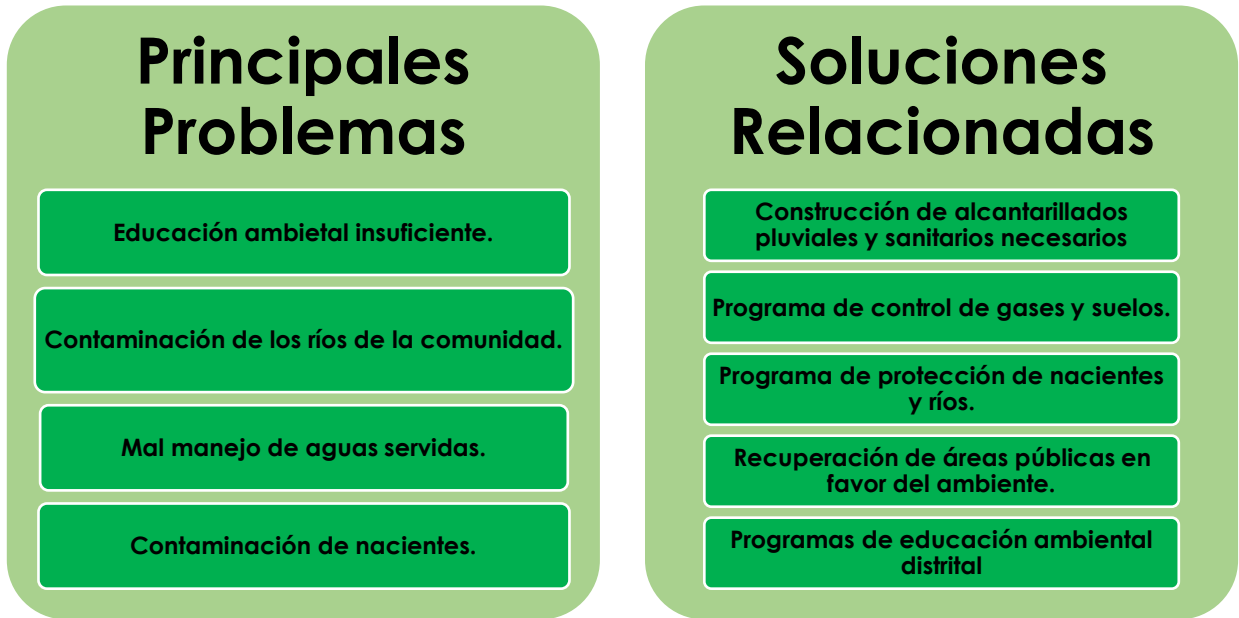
Principales Problemas

Educación ambietal insuficiente.

Contaminación de los ríos de la comunidad.

Mal manejo de aguas servidas.

Contaminación de nacientes.

Soluciones Relacionadas

Construcción de alcantarillados pluviales y sanitarios necesarios

Programa de control de gases y suelos.

Programa de protección de nacientes y ríos.

Recuperación de áreas públicas en favor del ambiente.

Programas de educación ambiental distrital